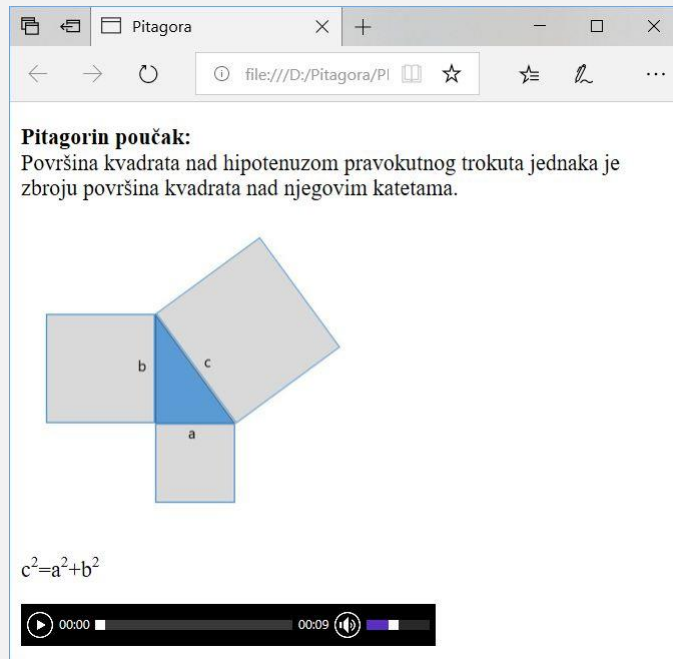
Pitagora

file:///D:/Pitagora/Pl

**Pitagorin poučak:**
Površina kvadrata nad hipotenuzom pravokutnog trokuta jednaka je zbroju površina kvadrata nad njegovim katetama.

b
c
a

$c^2=a^2+b^2$

00:00 00:09